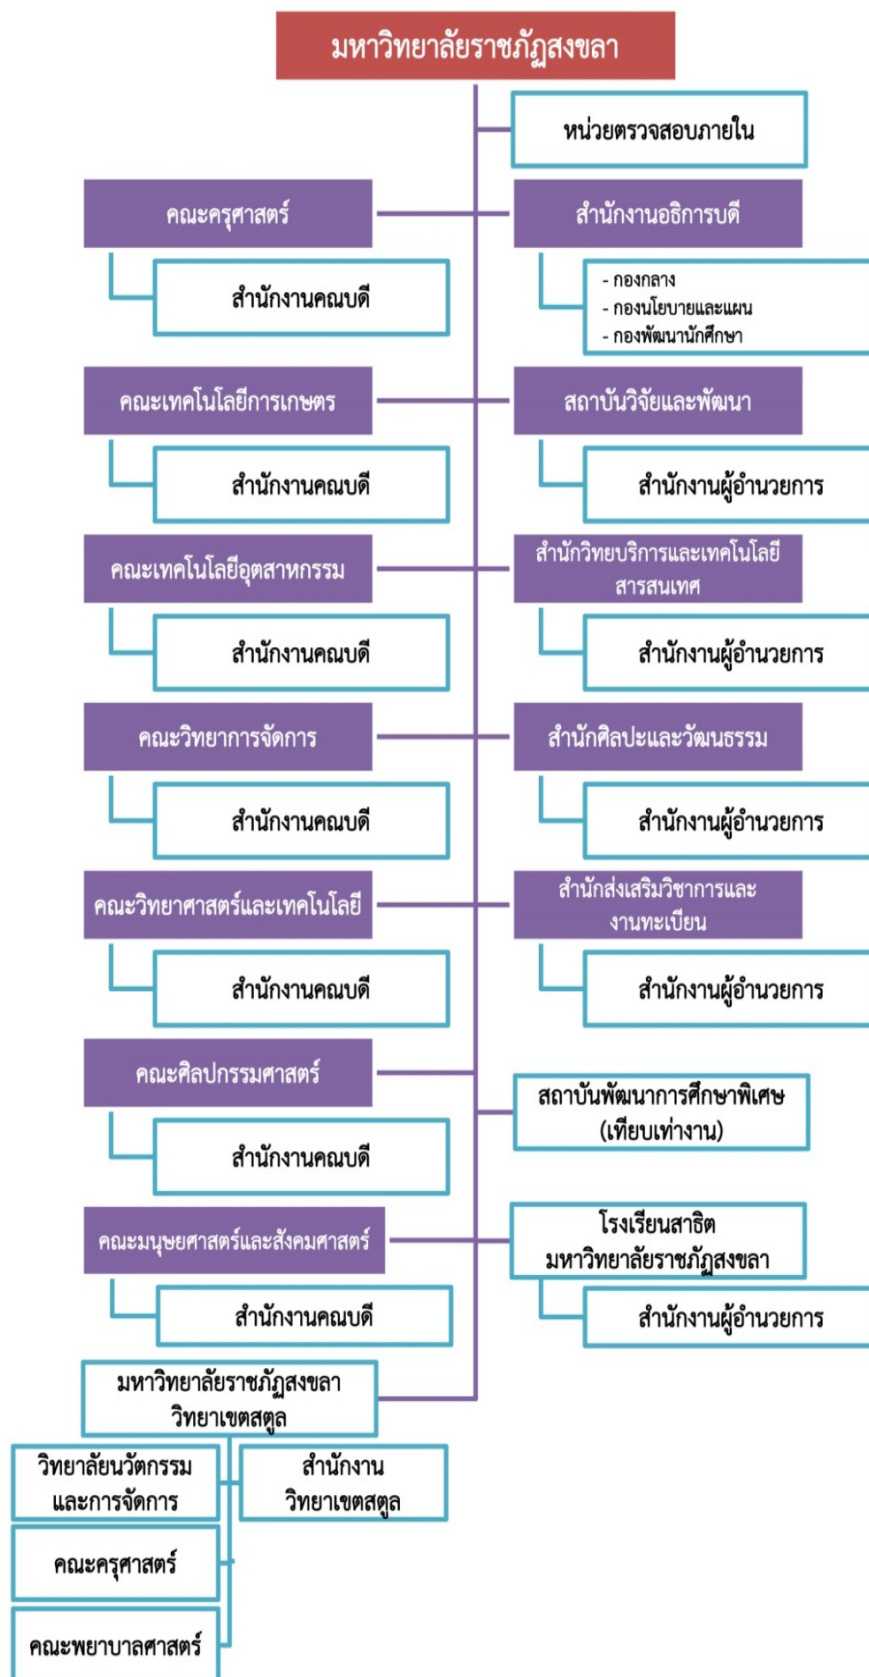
มหาวิทยาลัยราชภัฏสงขลา

หน่วยตรวจสอบภายใน

คณะครุศาสตร์

สำนักงานคณบดี

สำนักงานอธิการบดี

- กองกลาง
- กองนโยบายและแผน
- กองพัฒนานักศึกษา

คณะเทคโนโลยีการเกษตร

สำนักงานคณบดี

สถาบันวิจัยและพัฒนา

สำนักงานผู้อำนวยการ

คณะเทคโนโลยีอุตสาหกรรม

สำนักงานคณบดี

สำนักวิทยบริการและเทคโนโลยีสารสนเทศ

สำนักงานผู้อำนวยการ

คณะวิทยาการจัดการ

สำนักงานคณบดี

สำนักศิลปะและวัฒนธรรม

สำนักงานผู้อำนวยการ

คณะวิทยาศาสตร์และเทคโนโลยี

สำนักงานคณบดี

สำนักส่งเสริมวิชาการและงานทะเบียน

สำนักงานผู้อำนวยการ

คณะศิลปกรรมศาสตร์

สำนักงานคณบดี

สถาบันพัฒนาการศึกษาพิเศษ (เทียบเท่างาน)

คณะมนุษยศาสตร์และสังคมศาสตร์

สำนักงานคณบดี

โรงเรียนสาธิต มหาวิทยาลัยราชภัฏสงขลา

สำนักงานผู้อำนวยการ

มหาวิทยาลัยราชภัฏสงขลา วิทยาเขตสตูล

วิทยาลัยนวัตกรรมและการจัดการ

สำนักงาน วิทยาเขตสตูล

คณะครุศาสตร์

คณะพยาบาลศาสตร์